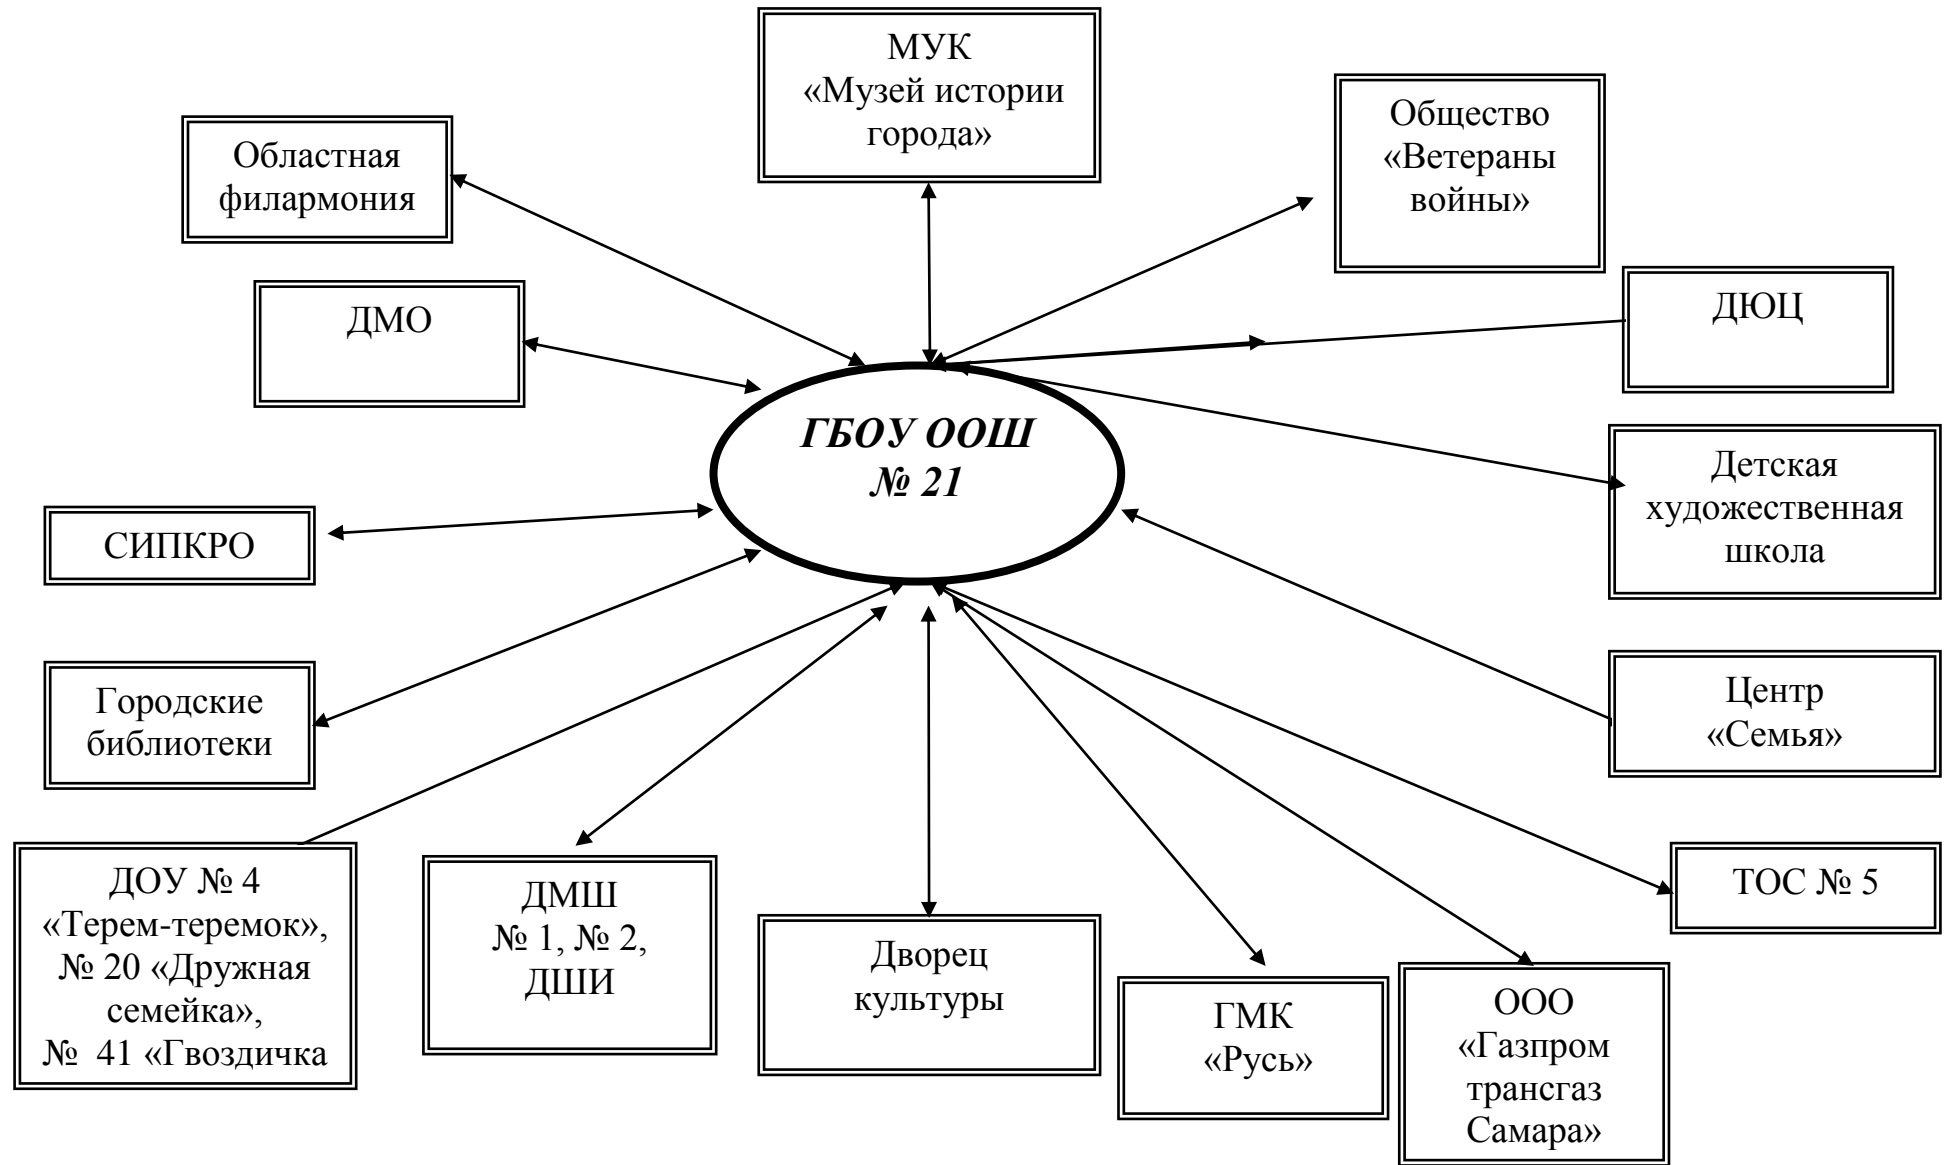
МУК «Музей истории города»

Областная филармония

Общество «Ветераны войны»

ДМО

ДЮЦ

ГБОУ ООШ № 21

Детская художественная школа

СИПКРО

Городские библиотеки

Центр «Семья»

ДОУ № 4 «Терем-теремок», № 20 «Дружная семейка», № 41 «Гвоздичка

ДМШ № 1, № 2, ДШИ

Дворец культуры

ГМК «Русь»

ООО «Газпром трансгаз Самара»

ТОС № 5